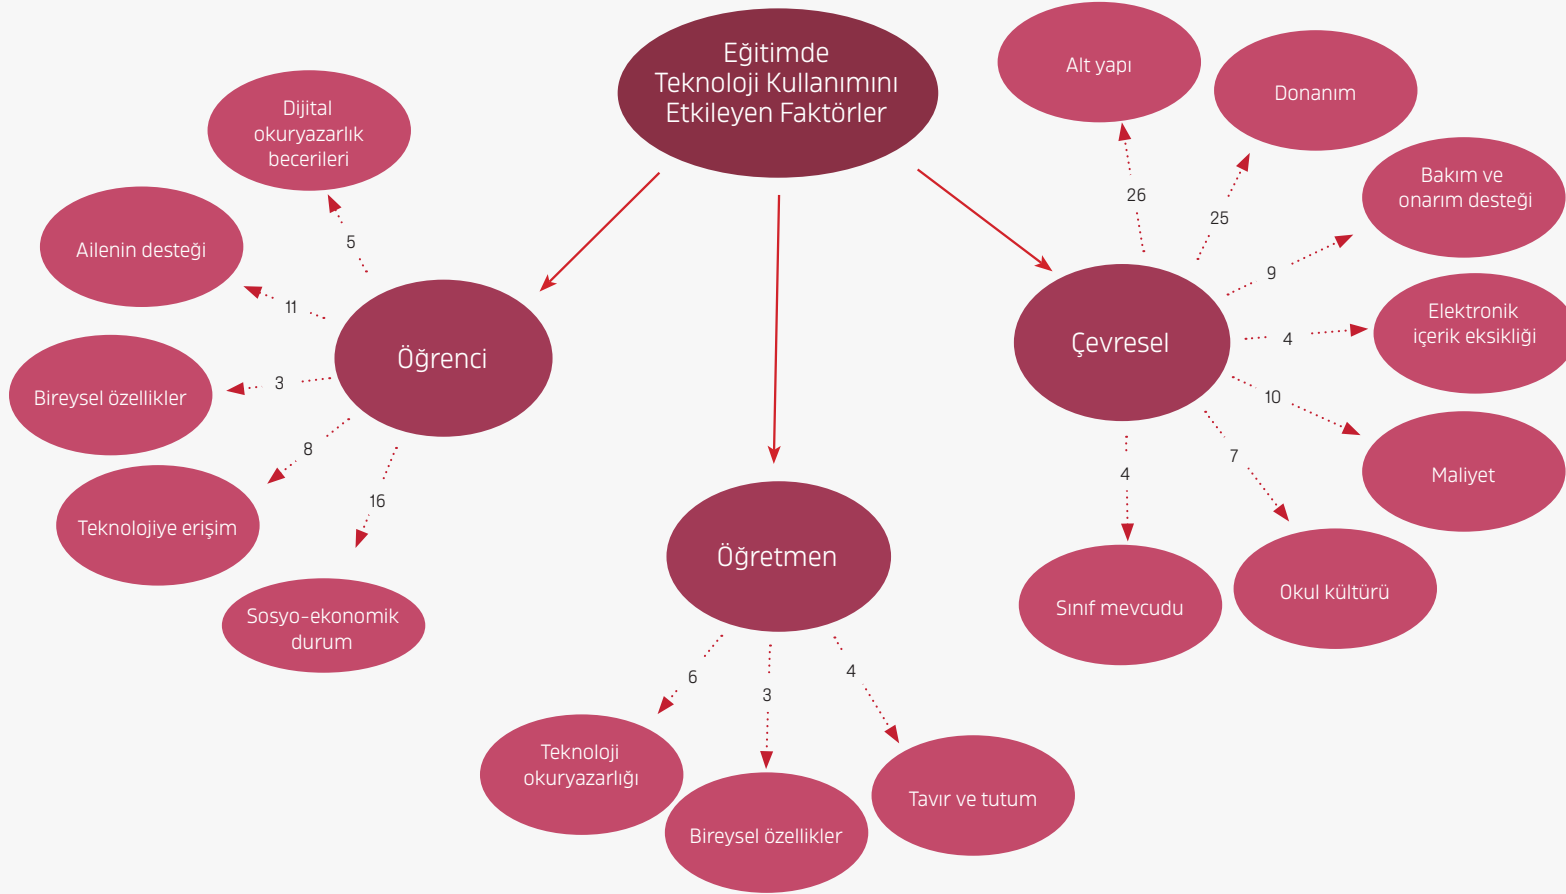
Eğitimde Teknoloji Kullanımını Etkileyen Faktörler

Öğrenci

Dijital okuryazarlık becerileri

5

Ailenin desteği

11

Bireysel özellikler

3

Teknolojiye erişim

8

Sosyo-ekonomik durum

16

Öğretmen

Teknoloji okuryazarlığı

6

Bireysel özellikler

3

Tavır ve tutum

4

Çevresel

Alt yapı

26

Donanım

25

Bakım ve onarım desteği

9

Elektronik içerik eksikliği

4

Maliyet

10

Okul kültürü

7

Sınıf mevcudu

4